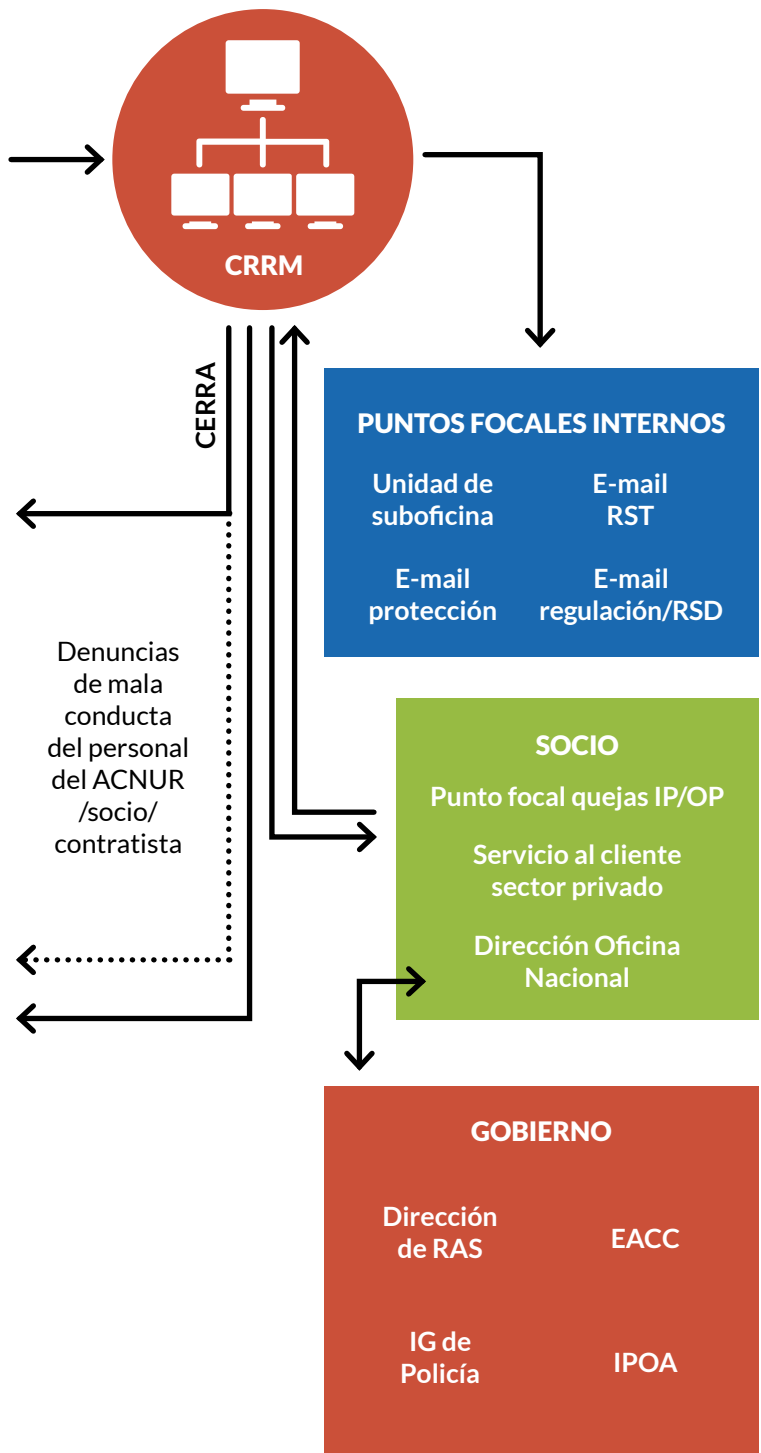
CRRM

CERRA

PUNTOS FOCALES INTERNOS

Unidad de suboficina

E-mail RST

E-mail protección

E-mail regulación/RSD

Denuncias de mala conducta del personal del ACNUR /socio/ contratista

SOCIO

Punto focal quejas IP/OP

Servicio al cliente sector privado

Dirección Oficina Nacional

GOBIERNO

Dirección de RAS

EACC

IG de Policía

IPOA